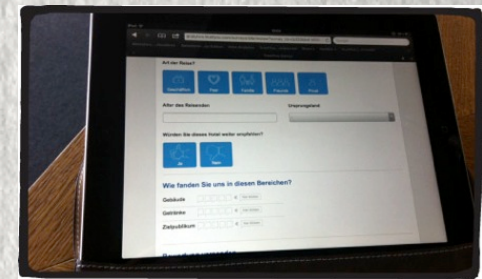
Art der Reise?

Geschäftlich Paar Familie Freunde Allein

Alter des Reisenden

Ursprungsland

Würden Sie dieses Hotel weiter empfehlen?

Ja Nein

Wie fanden Sie uns in diesen Bereichen?

Gebäude

Getränke

Zielpublikum